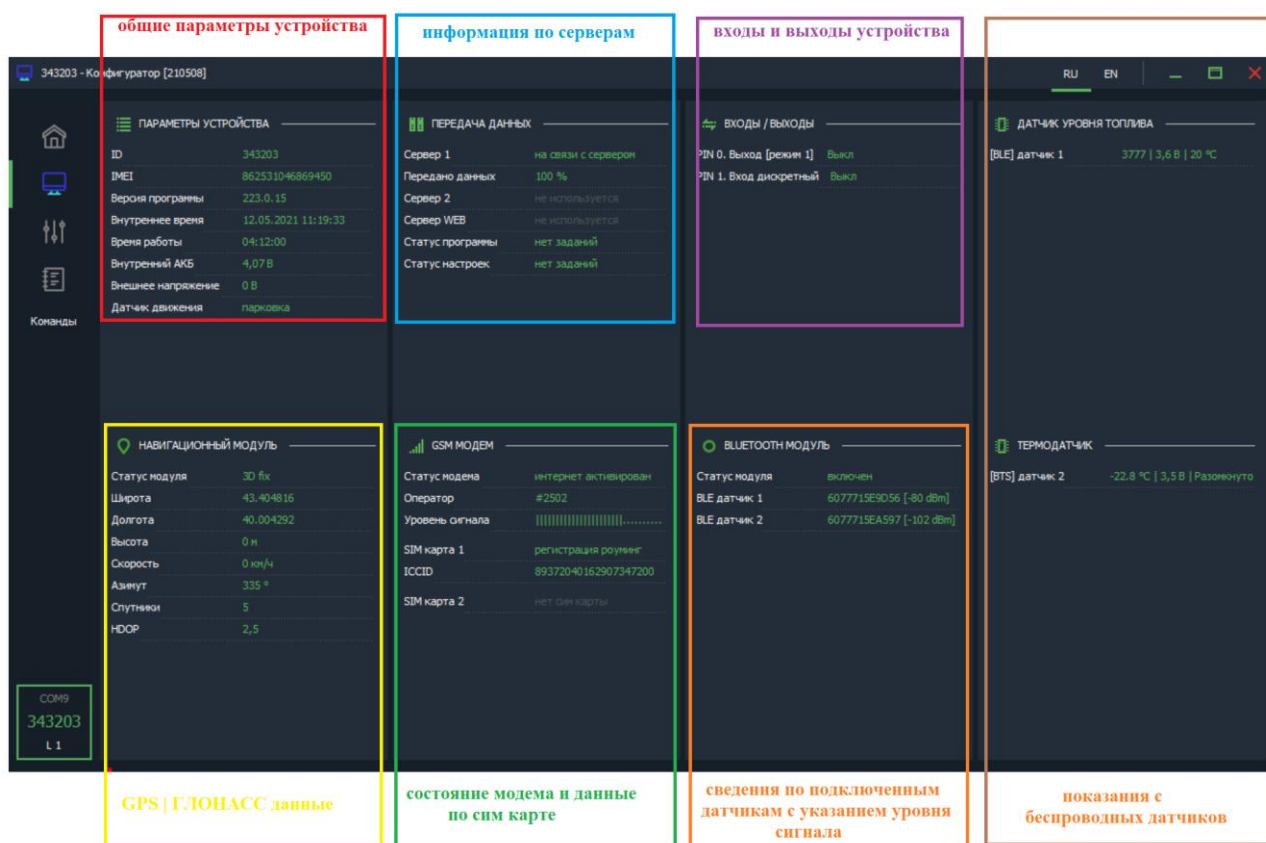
общие параметры устройства

информация по серверам

входы и выходы устройства

343203 - Конфигуратор [210508]

RU EN

ПАРАМЕТРЫ УСТРОЙСТВА

| | |
|---|---|
| ID | 343203 |
| IMEI | 862531046869450 |
| Версия программы | 223.0.15 |
| Внутреннее время | 12.05.2021 11:19:33 |
| Время работы | 04:12:00 |
| Внутренний АКБ | 4,07 В |
| Внешнее напряжение | 0 В |
| Датчик движения | парковка |

ПЕРЕДАЧА ДАННЫХ

| | |
|---|---|
| Сервер 1 | на связи с сервером |
| Передано данных | 100 % |
| Сервер 2 | не используется |
| Сервер WEB | не используется |
| Статус программы | нет заданий |
| Статус настроек | нет заданий |

ВХОДЫ / ВЫХОДЫ

| | |
|---|---|
| PIN 0. Выход [режим 1] | Выкл |
| PIN 1. Вход дискретный | Выкл |

ДАТЧИК УРОВНЯ ТОПЛИВА

| | |
|---|---|
| [BLE] датчик 1 | 3777 \| 3,6 В \| 20 °C |

Команды

НАВИГАЦИОННЫЙ МОДУЛЬ

| | |
|---|---|
| Статус модуля | 3D fix |
| Широта | 43.404816 |
| Долгота | 40.004292 |
| Высота | 0 м |
| Скорость | 0 км/ч |
| Азимут | 335 ° |
| Спутники | 5 |
| HDOP | 2,5 |

GSM МОДЕМ

| | |
|---|---|
| Статус модема | интернет активирован |
| Оператор | #2502 |
| Уровень сигнала | \|\|\|\|\|\|\|\|\|\|\|\|\|\|\|\|\|\|.......... |
| SIM карта 1 | регистрация роуминг |
| ICCID | 89372040162907347200 |
| SIM карта 2 | нет сим карты |

BLUETOOTH МОДУЛЬ

| | |
|---|---|
| Статус модуля | включен |
| BLE датчик 1 | 6077715E9D56 [-80 dBm] |
| BLE датчик 2 | 6077715EA597 [-102 dBm] |

ТЕРМОДАТЧИК

| | |
|---|---|
| [BTS] датчик 2 | -22.8 °C \| 3,5 В \| Разомкнуто |

COM9
343203
L 1

GPS | ГЛОНАСС данные

состояние модема и данные по сим карте

сведения по подключенным датчикам с указанием уровня сигнала

показания с беспроводных датчиков